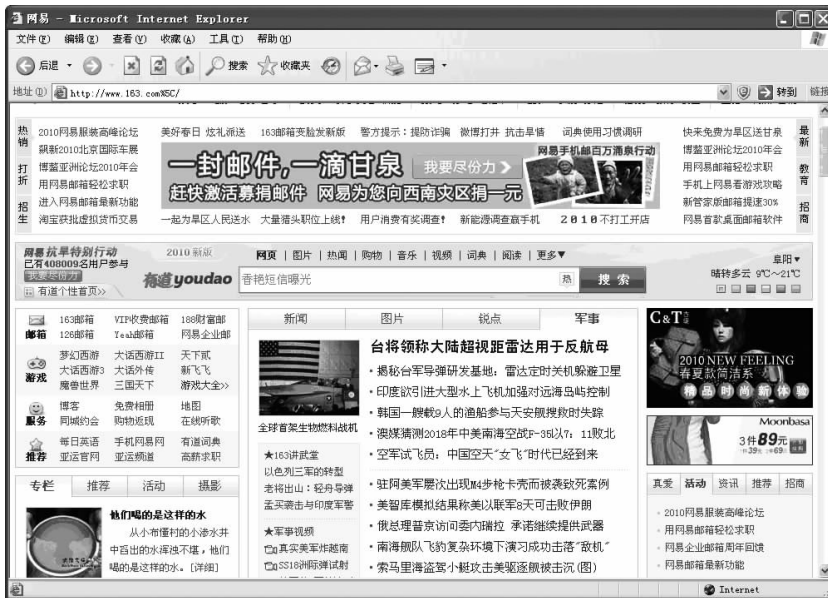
网易 - Microsoft Internet Explorer

文件(F) 编辑(E) 查看(V) 收藏(A) 工具(T) 帮助(H)

后退 搜索 收藏夹

地址(D) http://www.163.com%5C/ 转到 链接

热销 2010网易服装高峰论坛 美好春日 炫礼派送 163邮箱改版新版 警方提示:提防诈骗 微博打开 抗击旱情 词典使用习惯调研 快来免费为旱区送甘泉 最新

打折 飘新2010北京国际车展 博鳌亚洲论坛2010年会 用网易邮箱轻松求职 进入网易邮箱最新功能 淘宝获批虚拟货币交易 用网易邮箱轻松求职 手机上网易看游戏攻略 新管家版邮箱提速30% 网易首款桌面邮箱软件 教育 招商

一封邮件,一滴甘泉 我要尽份力 网易手机邮百万滴泉行动 赶快激活满捐邮件 网易为您向西南灾区捐一元

一起为旱区人民送水 大量猎头职位上线! 用户消费有奖调查! 新能源调查赢手机 2010不打工开店

网易抗旱特别行动 已有408009名用户参与 2010新版 有道youdao 有道个性首页>>

网页 | 图片 | 热闻 | 购物 | 音乐 | 视频 | 词典 | 阅读 | 更多▼

香艳短信曝光 搜索

阜阳▼ 晴转多云 9℃~21℃

邮箱 163邮箱 VIP收费邮箱 188财富邮 126邮箱 Yeah邮箱 网易企业邮
游戏 梦幻西游 大话西游II 天下贰 大话西游3 大话外传 新飞飞 魔兽世界 三国天下 游戏大全>>
服务 博客 免费相册 地图 同城约会 购物返现 在线听歌
推荐 每日英语 手机网易网 有道词典 亚运官网 亚运频道 高薪求职

新闻 图片 锐点 军事

台将领称大陆超视距雷达用于反航母
• 揭秘台军导弹研发基地:雷达定时关机躲避卫星
• 印度欲引进大型水上飞机加强对远海岛屿控制
• 韩国一艘载9人的渔船参与天安舰搜救时失踪
• 澳媒猜测2018年中美南海空战F-35以7:11败北
• 空军试飞员:中国空天“女飞”时代已经到来

全球首架生物燃料战机

★163讲武堂 以色列三军的转型 老将出山:轻舟导弹 孟买袭击与印度军警

• 驻阿美军屡次出现M4步枪卡壳而被袭致死案例
• 美智库模拟结果称美以联军8天可击败伊朗
• 俄总理普京访问委内瑞拉 承诺继续提供武器
• 南海舰队飞豹复杂环境下演习成功击落“敌机”
• 索马里海盗劫小艇攻击美驱逐舰被击沉(图)

★军事视频 真实美军作战南 SS18洲际弹试射

C&T 2010 NEW FEELING 春夏款简洁系 精品时尚新体验

Moonbasa 3件89元

专栏 推荐 活动 摄影

他们喝的是这样的水
从小布僵村的小渗水井中盛出的水浑浊不堪,他们喝的是这样的水。[详细]

真爱 活动 资讯 推荐 招商

• 2010网易服装高峰论坛
• 用网易邮箱轻松求职
• 网易企业邮箱周年回馈
• 网易邮箱最新功能

Internet